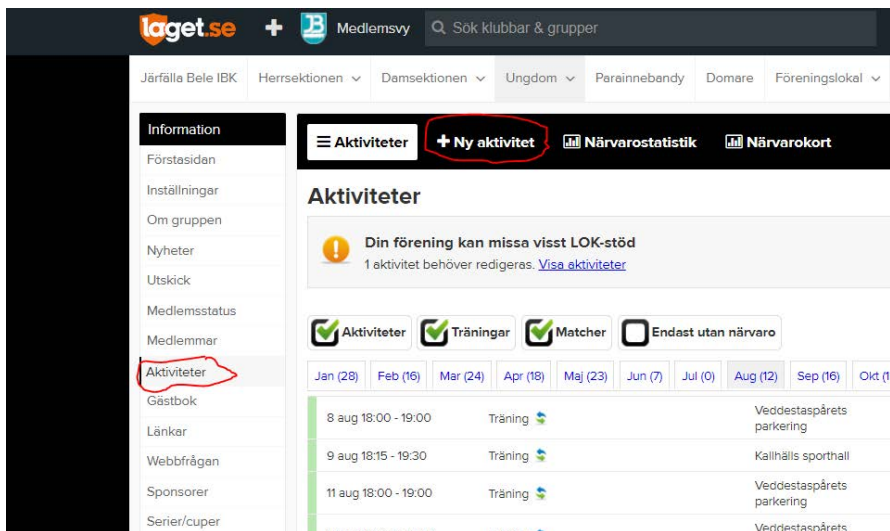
laget.se + Medlemsvy Sök klubbar & grupper

Järfälla Bele IBK Herrsektionen Damsektionen Ungdom Parainnebandy Domare Föreningslokal

Information
Förstasidan
Inställningar
Om gruppen
Nyheter
Utskick
Medlemsstatus
Medlemmar
Aktiviteter
Gästbok
Länkar
Webbfrågan
Sponsorer
Serier/cuper

Aktiviteter + Ny aktivitet Närvarostatistik Närvarokort

Aktiviteter

Din förening kan missa visst LOK-stöd
1 aktivitet behöver redigeras. Visa aktiviteter

Aktiviteter Träningar Matcher Endast utan närvaro

Jan (28) Feb (16) Mar (24) Apr (18) Maj (23) Jun (7) Jul (0) Aug (12) Sep (16) Okt (1

| | | |
|---|---|---|
| 8 aug 18:00 - 19:00 | Träning | Veddestaspårets parkering |
| 9 aug 18:15 - 19:30 | Träning | Kallhälls sporthall |
| 11 aug 18:00 - 19:00 | Träning | Veddestaspårets parkering |
| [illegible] | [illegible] | Veddestaspårets |